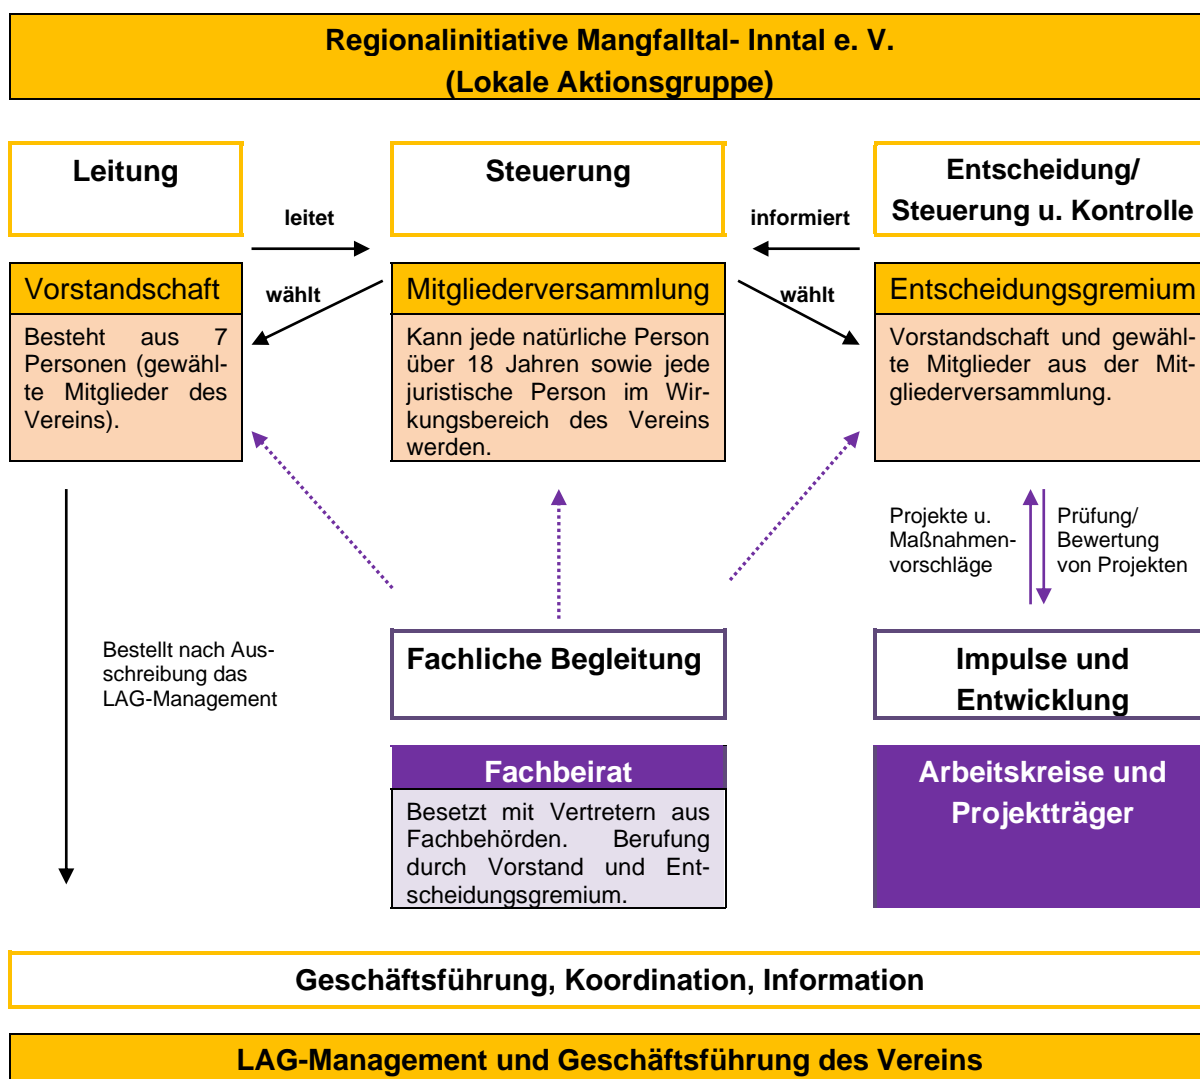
Regionalinitiative Mangfalltal- Inntal e. V.
(Lokale Aktionsgruppe)

Leitung

leitet

Steuerung

informiert

Entscheidung/ Steuerung u. Kontrolle

Vorstandschaft

wählt

Besteht aus 7 Personen (gewählte Mitglieder des Vereins).

Mitgliederversammlung

Kann jede natürliche Person über 18 Jahren sowie jede juristische Person im Wirkungsbereich des Vereins werden.

wählt

Entscheidungsgremium

Vorstandschaft und gewählte Mitglieder aus der Mitgliederversammlung.

Projekte u. Maßnahmenvorschläge

Prüfung/ Bewertung von Projekten

Bestellt nach Ausschreibung das LAG-Management

Fachliche Begleitung

Impulse und Entwicklung

Fachbeirat

Besetzt mit Vertretern aus Fachbehörden. Berufung durch Vorstand und Entscheidungsgremium.

Arbeitskreise und Projektträger

Geschäftsführung, Koordination, Information

LAG-Management und Geschäftsführung des Vereins